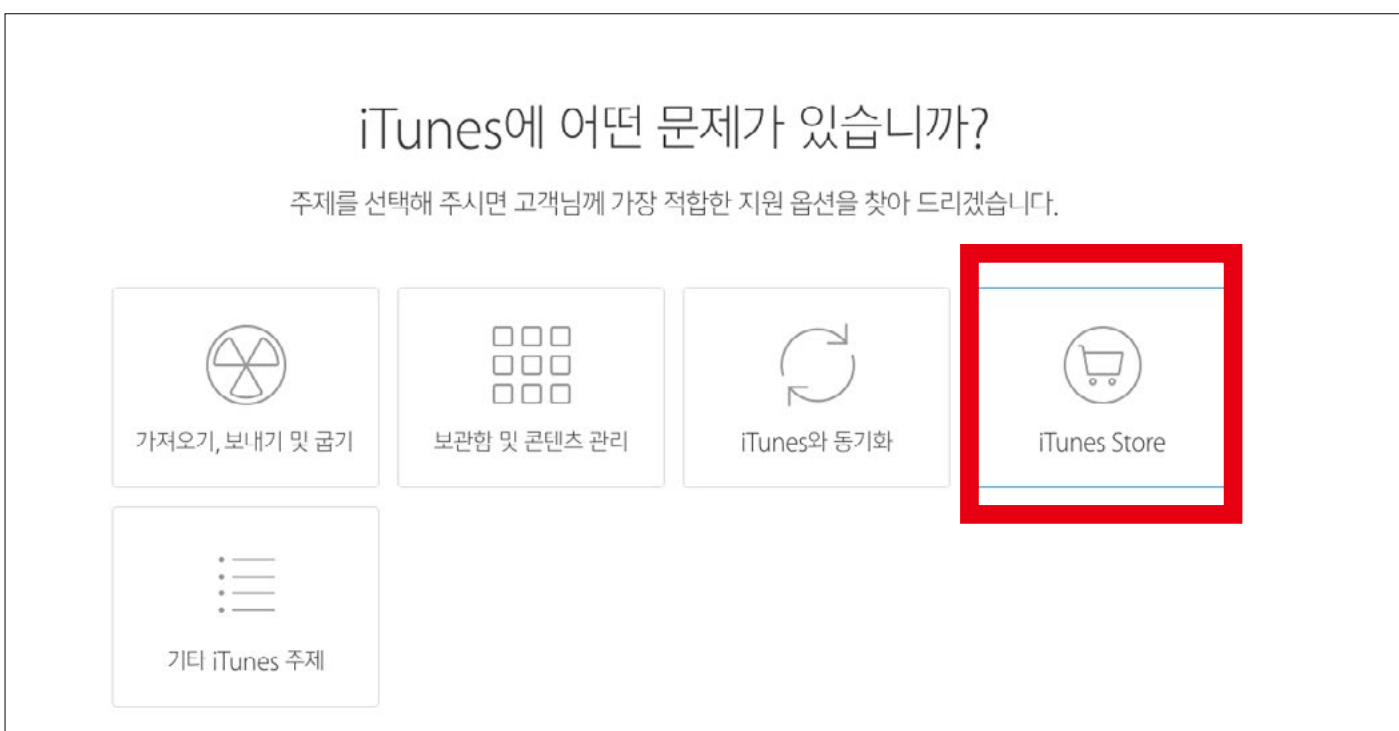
iTunes에 어떤 문제가 있습니까?

주제를 선택해 주시면 고객님께 가장 적합한 지원 옵션을 찾아 드리겠습니다.

가져오기, 보내기 및 굽기

보관함 및 콘텐츠 관리

iTunes와 동기화

iTunes Store

기타 iTunes 주제